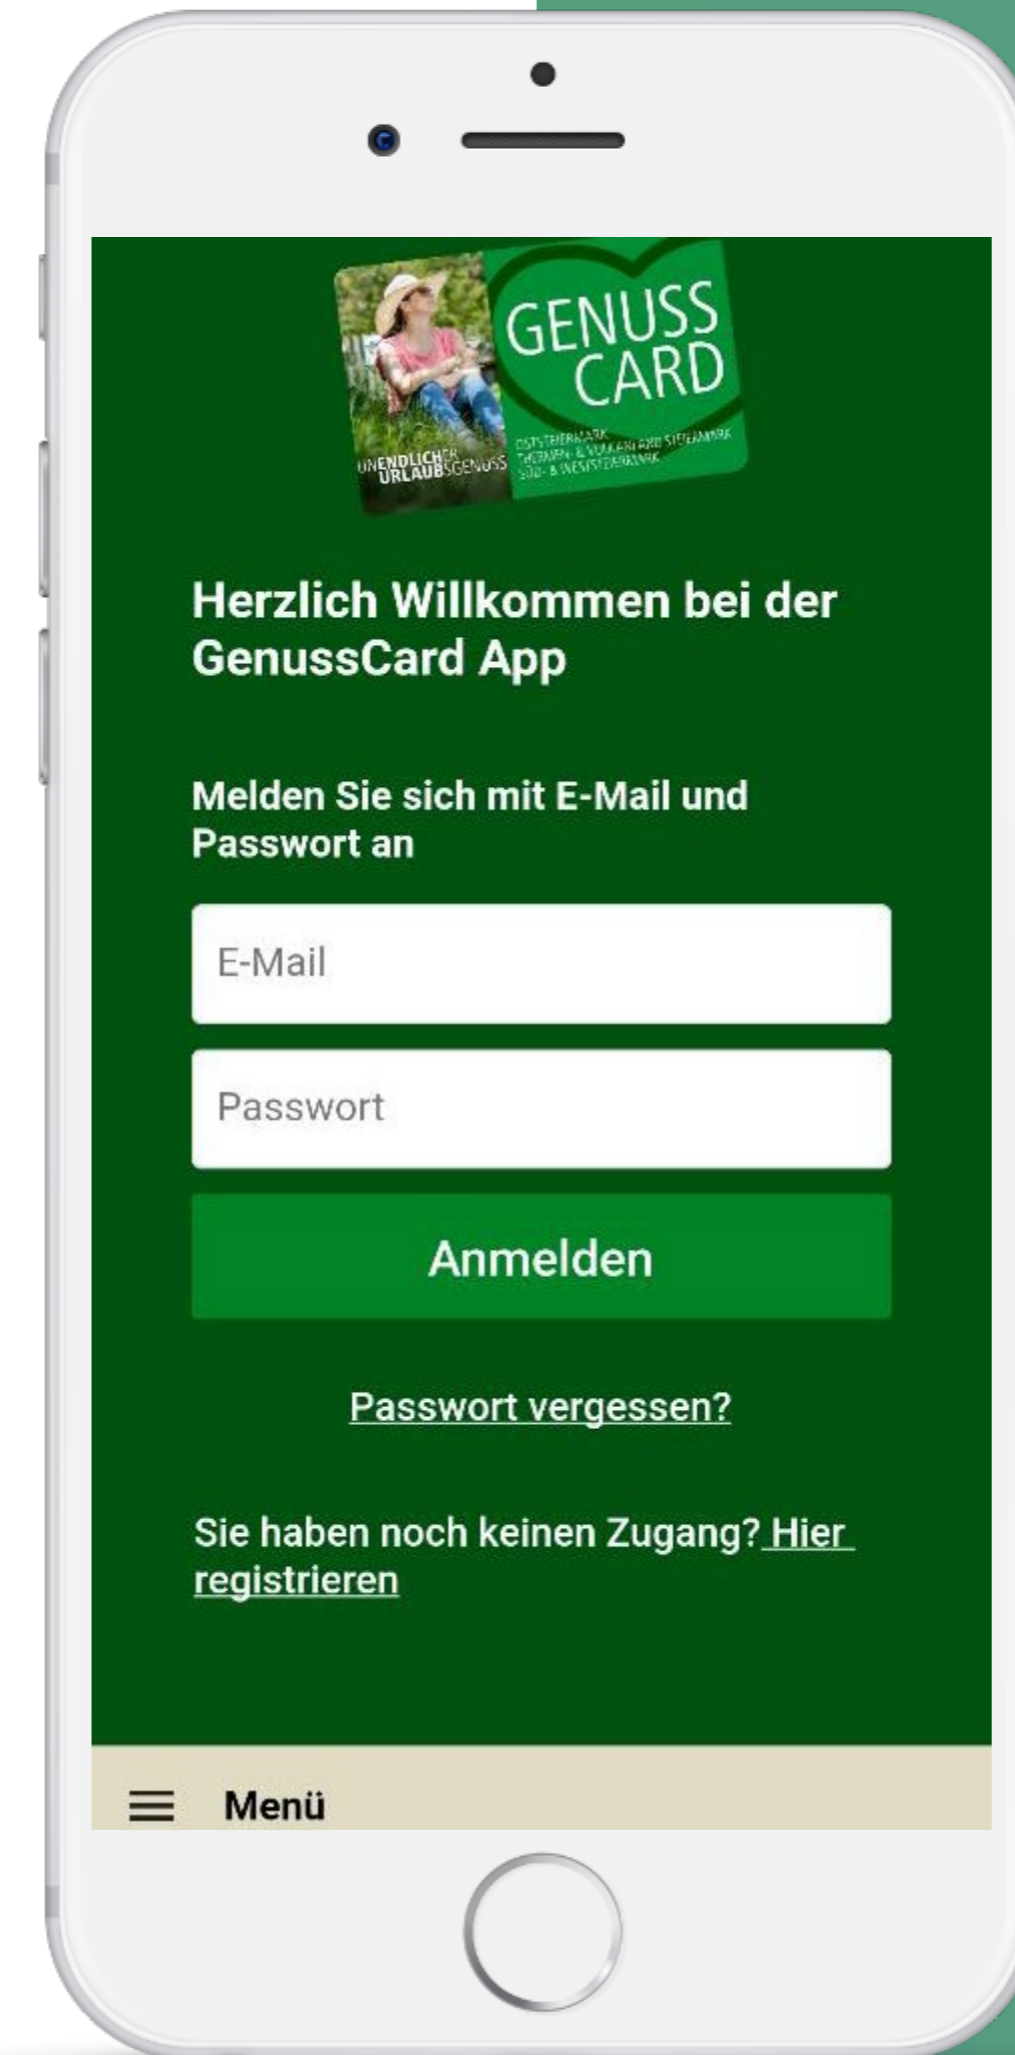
GENUSS CARD

UNENDLICHER URLAUBSGENUSS

OSTSTEIERMARK THERMEN- & VULKANLAND STEIERMARK SÜD- & WESTSTEIERMARK

Herzlich Willkommen bei der GenussCard App

Melden Sie sich mit E-Mail und Passwort an

E-Mail

Passwort

Anmelden

Passwort vergessen?

Sie haben noch keinen Zugang? Hier registrieren

Menü